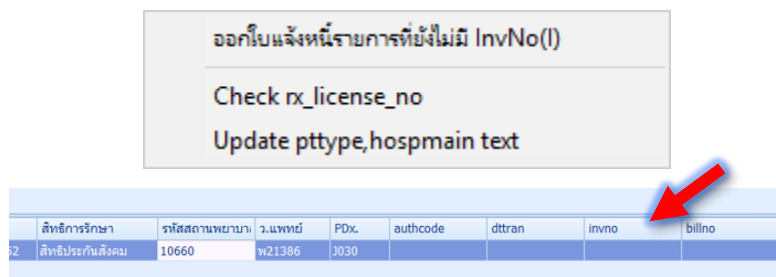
ออกใบแจ้งหนี้รายการที่ยังไม่มี InvNo(I)

Check rx_license_no

Update pttype,hospmain text

| | สิทธิการรักษา | รหัสสถานพยาบา | ว.แพทย์ | PDx. | authcode | dttran | invno | billno |
|---|---|---|---|---|---|---|---|---|
| 52 | สิทธิประกันสังคม | 10660 | พ21386 | J030 | | | | |